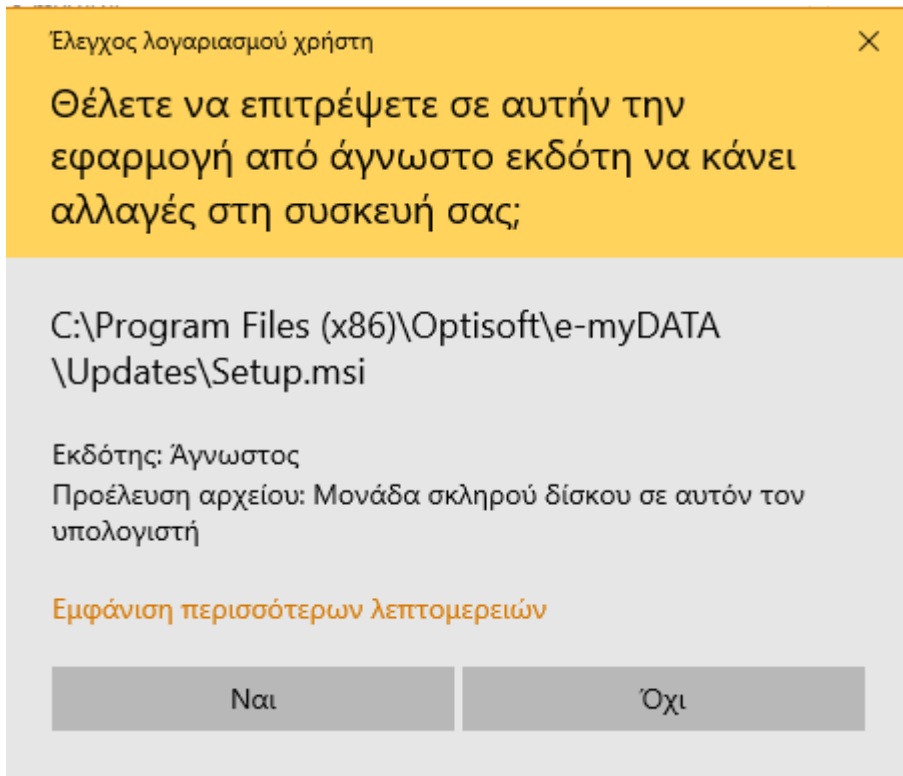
Έλεγχος λογαριασμού χρήστη

×

Θέλετε να επιτρέψετε σε αυτήν την εφαρμογή από άγνωστο εκδότη να κάνει αλλαγές στη συσκευή σας;

C:\Program Files (x86)\Optisoft\e-myDATA \Updates\Setup.msi

Εκδότης: Άγνωστος
Προέλευση αρχείου: Μονάδα σκληρού δίσκου σε αυτόν τον υπολογιστή

Εμφάνιση περισσότερων λεπτομερειών

Ναι

Όχι